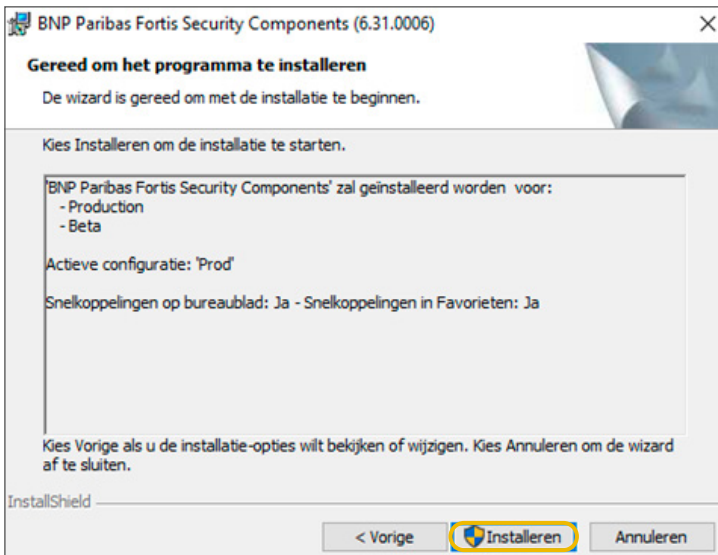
BNP Paribas Fortis Security Components (6.31.0006)

×

Gereed om het programma te installeren

De wizard is gereed om met de installatie te beginnen.

Kies Installeren om de installatie te starten.

'BNP Paribas Fortis Security Components' zal geïnstalleerd worden voor:
- Production
- Beta

Actieve configuratie: 'Prod'

Snelkoppelingen op bureaublad: Ja - Snelkoppelingen in Favorieten: Ja

Kies Vorige als u de installatie-opties wilt bekijken of wijzigen. Kies Annuleren om de wizard af te sluiten.

InstallShield

< Vorige

Installeren

Annuleren